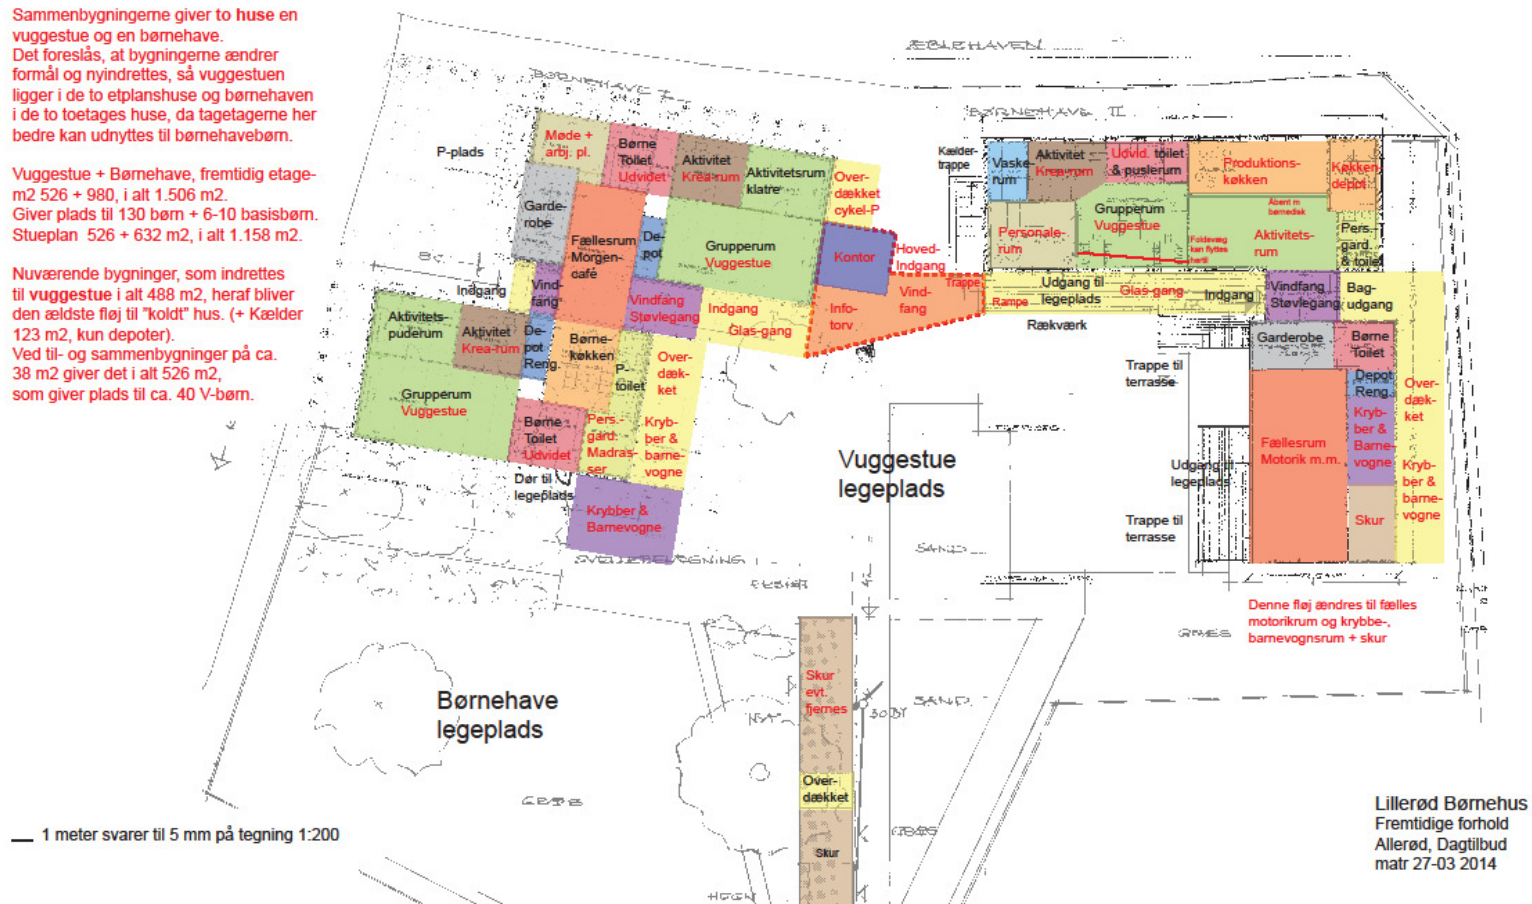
Sammenbygningerne giver to huse en vuggestue og en børnehave.
Det foreslås, at bygningerne ændrer formål og nyindrettes, så vuggestuen ligger i de to etplanshuse og børnehaven i de to toetages huse, da tagetagerne her bedre kan udnyttes til børnehavebørn.

Vuggestue + Børnehave, fremtidig etage-m2 526 + 980, i alt 1.506 m2.
Giver plads til 130 børn + 6-10 basisbørn.
Stueplan 526 + 632 m2, i alt 1.158 m2.

Nuværende bygninger, som indrettes til vuggestue i alt 488 m2, heraf bliver den ældste fløj til "koldt" hus. (+ Kælder 123 m2, kun depoter).
Ved til- og sammenbygninger på ca. 38 m2 giver det i alt 526 m2, som giver plads til ca. 40 V-børn.

ÆBLEHAVEN
BØRNEHAVE I
BØRNEHAVE II
P-plads
Møde + arbj. pl.
Børne Toilet Udvidet
Aktivitet Krea-rum
Aktivitetsrum klatre
Over-dækket cykel-P
Garde-robe
Fællesrum Morgen-café
De-pot
Grupperum Vuggestue
Kontor
Hoved-Indgang
Indgang
Vind-fang
Vindfang Støvlegang
Indgang
Glas-gang
Info-torv
Vind-fang
Trappe
Aktivitets-puderum
Aktivitet Krea-rum
De-pot Reng.
Børne-køkken
P-toilet
Over-dæk-ket
Grupperum Vuggestue
Børne Toilet Udvidet
Pers.-gard. Madras-ser
Kryb-ber & barne-vogne
Dør til legeplads
Krybber & Barnevogne
SVEJSEBELÆGNING
Kælder-trappe
Vaske-rum
Aktivitet Krea-rum
Udvid. toilet & puslerum
Produktions-køkken
Køkken depot
Grupperum Vuggestue
Personale-rum
Åbent m børnedisk
Foldevæg kan flyttes hertil
Aktivitets-rum
Pers. gard. & toilet
Rampe
Udgang til legeplads
Glas-gang
Indgang
Vindfang Støvlegang
Bag-udgang
Rækværk
Garderobe
Børne Toilet
Depot Reng.
Kryb-ber & Barne-vogne
Over-dæk-ket
Kryb-ber & barne-vogne
Trappe til terrasse
Fællesrum Motorik m.m.
Udgang til legeplads
Skur
Trappe til terrasse
Vuggestue legeplads
SAND
FLISER
GRÆS
Denne fløj ændres til fælles motorikrum og krybbe-, barnevognsrum + skur
Skur evt. fjernes
Over-dækket
Skur
SAND
Børnehave legeplads
GRÆS
HÆK
1 meter svarer til 5 mm på tegning 1:200
Lillerød Børnehus
Fremtidige forhold
Allerød, Dagtilbud
matr 27-03 2014